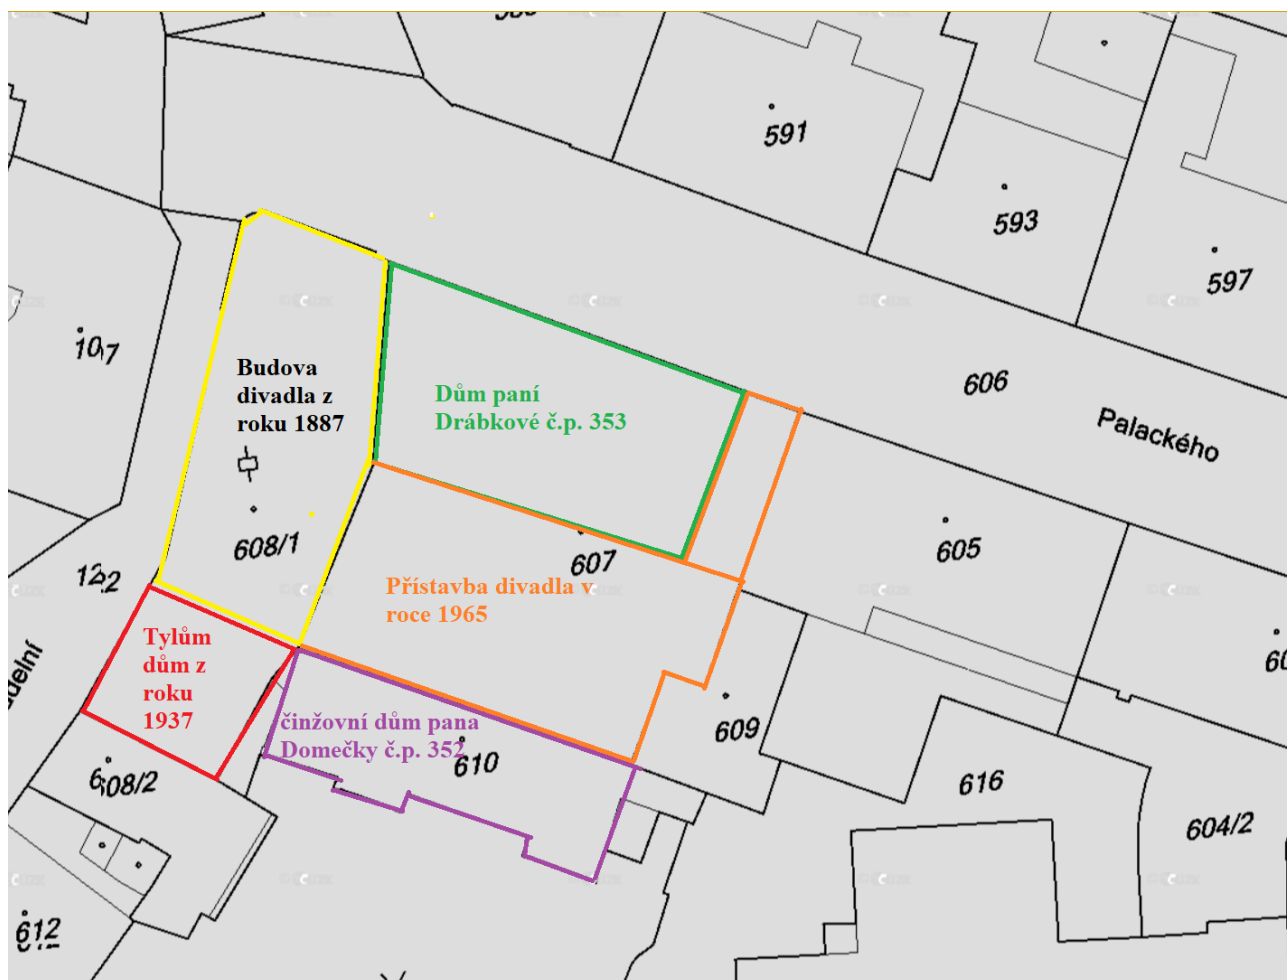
591

593

597

107

Budova divadla z roku 1887

Dům paní Drábkové č.p. 353

606

Palackého

608/1

607

605

122

Přístavba divadla v roce 1965

Tylům dům z roku 1937

činžovní dům pana Domečky č.p. 352

609

610

616

604/2

608/2

612

delní

60